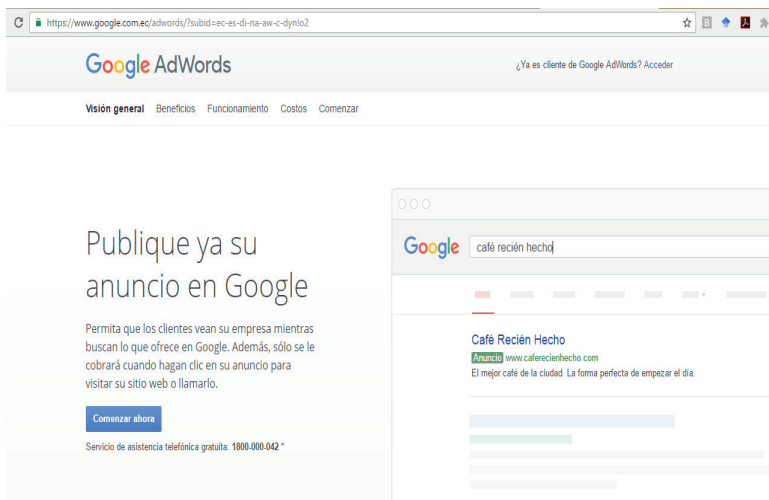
https://www.google.com.ec/adwords/?subid=ec-es-di-na-aw-c-dynlo2

Google AdWords

¿Ya es cliente de Google AdWords? Acceder

Visión general Beneficios Funcionamiento Costos Comenzar

Publique ya su anuncio en Google

Permita que los clientes vean su empresa mientras buscan lo que ofrece en Google. Además, sólo se le cobrará cuando hagan clic en su anuncio para visitar su sitio web o llamarlo.

Comenzar ahora

Servicio de asistencia telefónica gratuita: 1800-000-042 *

Google café recién hecho

Café Recién Hecho
Anuncio www.caferecienhecho.com
El mejor café de la ciudad. La forma perfecta de empezar el día.